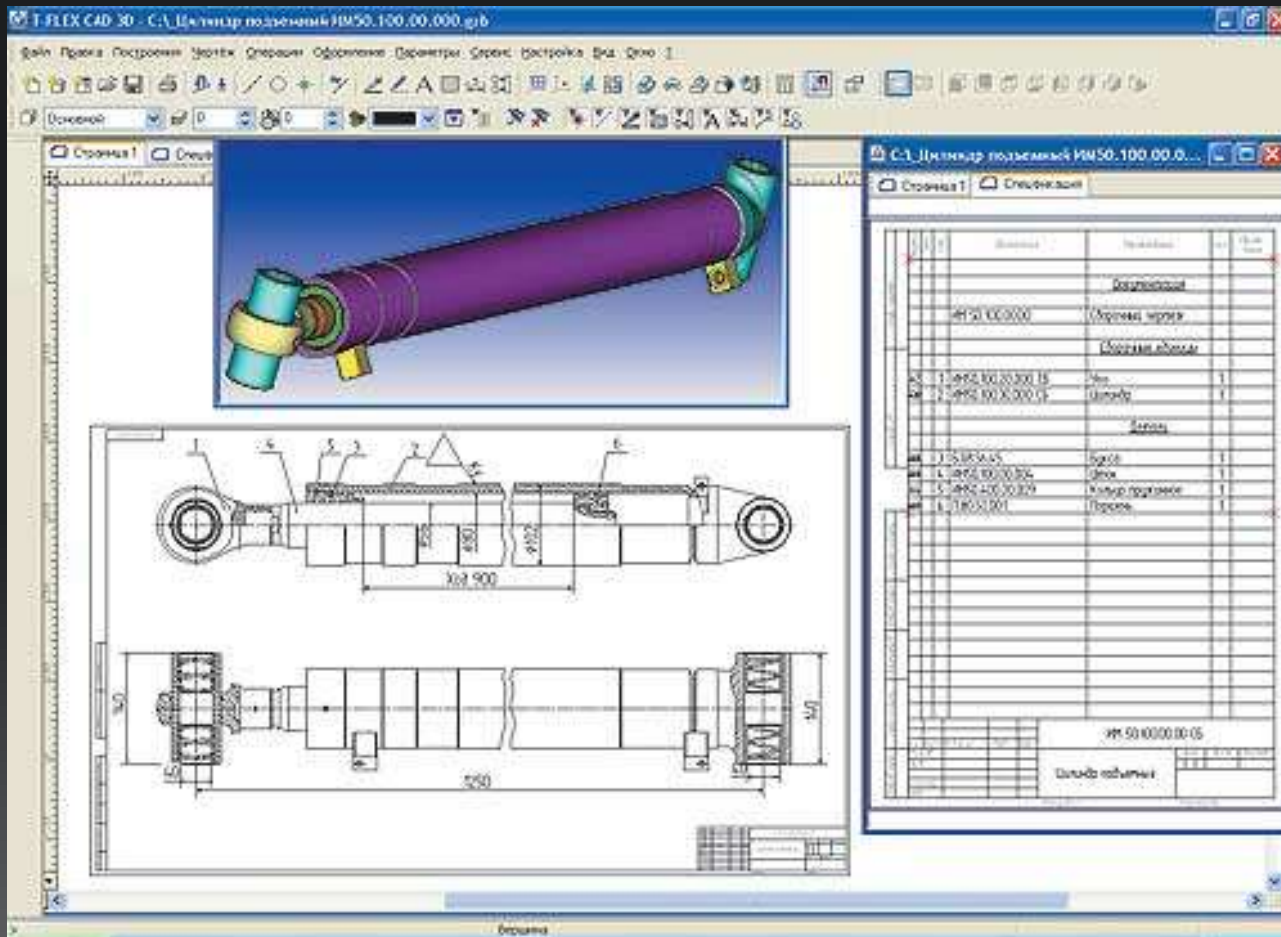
T-FLEX CAD 3D - C:\_Цилиндр подъемный ИМ50.100.00.000.grb

Файл Правка Построения Чертеж Операции Оформление Параметры Сервис Настройка Вид Окно ?

Основной

Страница 1 Специ

C:\_Цилиндр подъемный ИМ50.100.00.0...

Страница 1 Спецификация

Обозначение Наименование

Документация

ИМ50.100.00.000 Сборочный чертеж

Сборочные единицы

1 ИМ50.100.00.000.15 Ушко 1
2 ИМ50.100.00.000.15 Цилиндр 1

Детали

3 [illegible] Букса 1
4 ИМ50.100.00.004 Шток 1
5 ИМ50.100.00.029 Кольцо трущееся 1
6 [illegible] Поршень 1

ИМ 50.100.00.00.05

Цилиндр подъемный

1 4 5 3 2 6

Ход 900

3250

Вершина